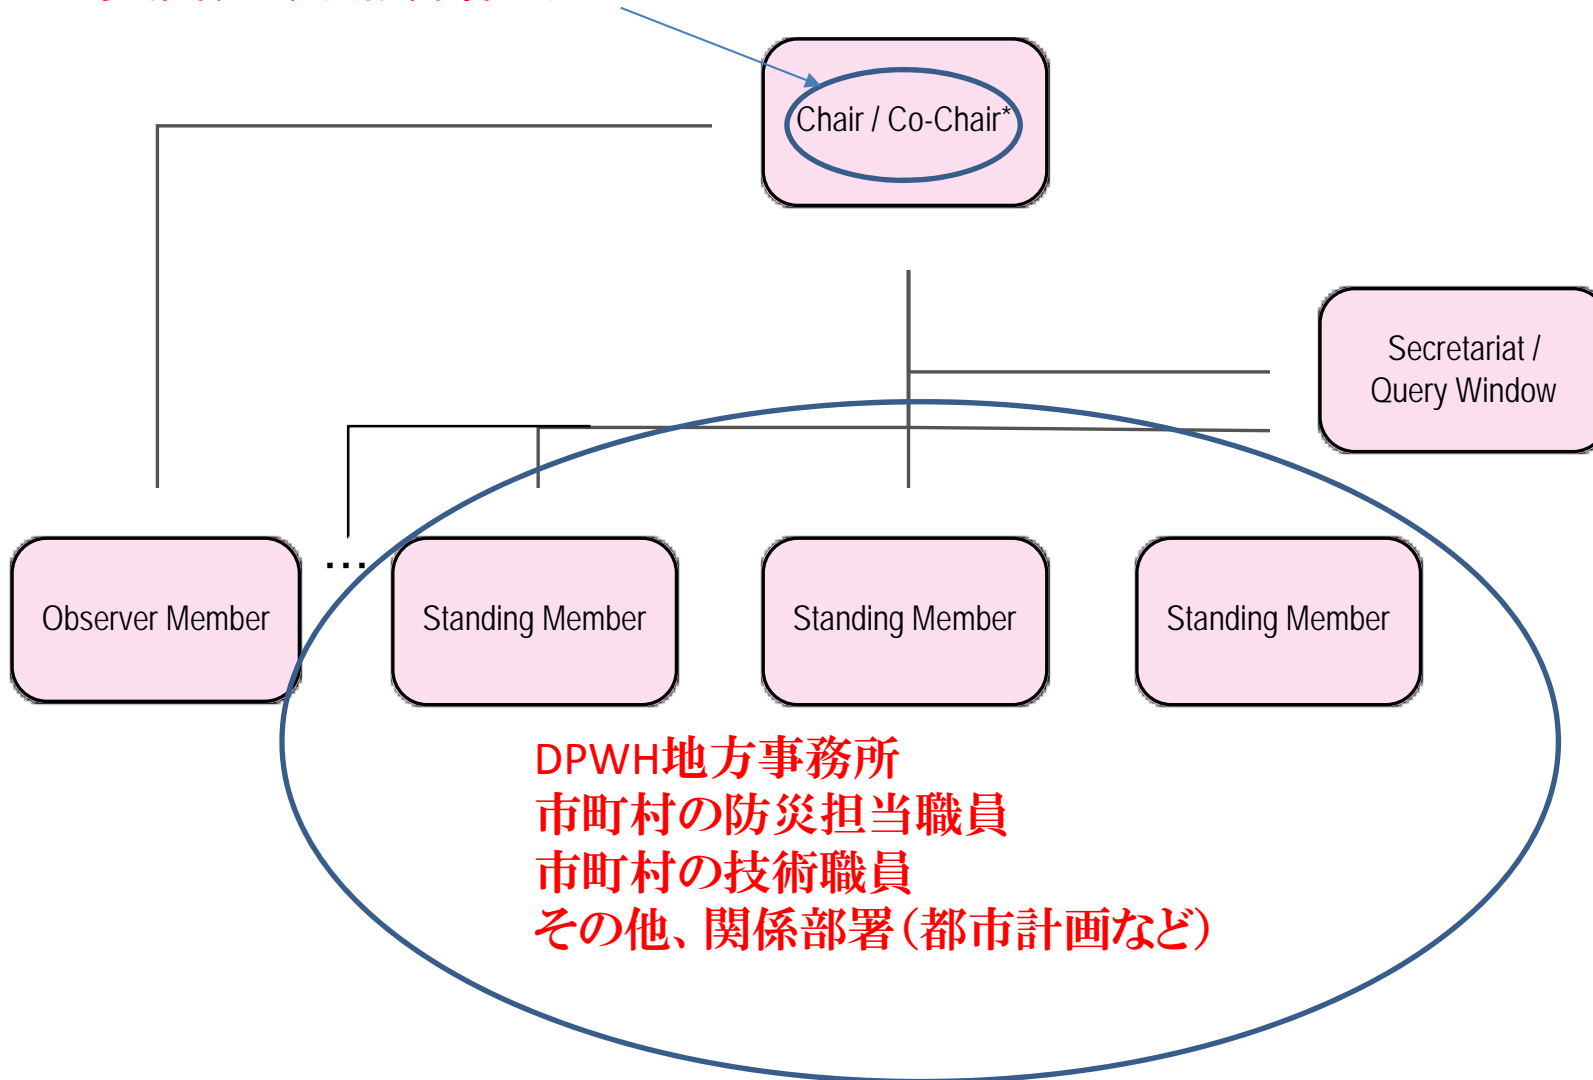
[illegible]

Chair / Co-Chair*

Secretariat / Query Window

Observer Member

…

Standing Member

Standing Member

Standing Member

DPWH地方事務所
市町村の防災担当職員
市町村の技術職員
その他、関係部署（都市計画など）